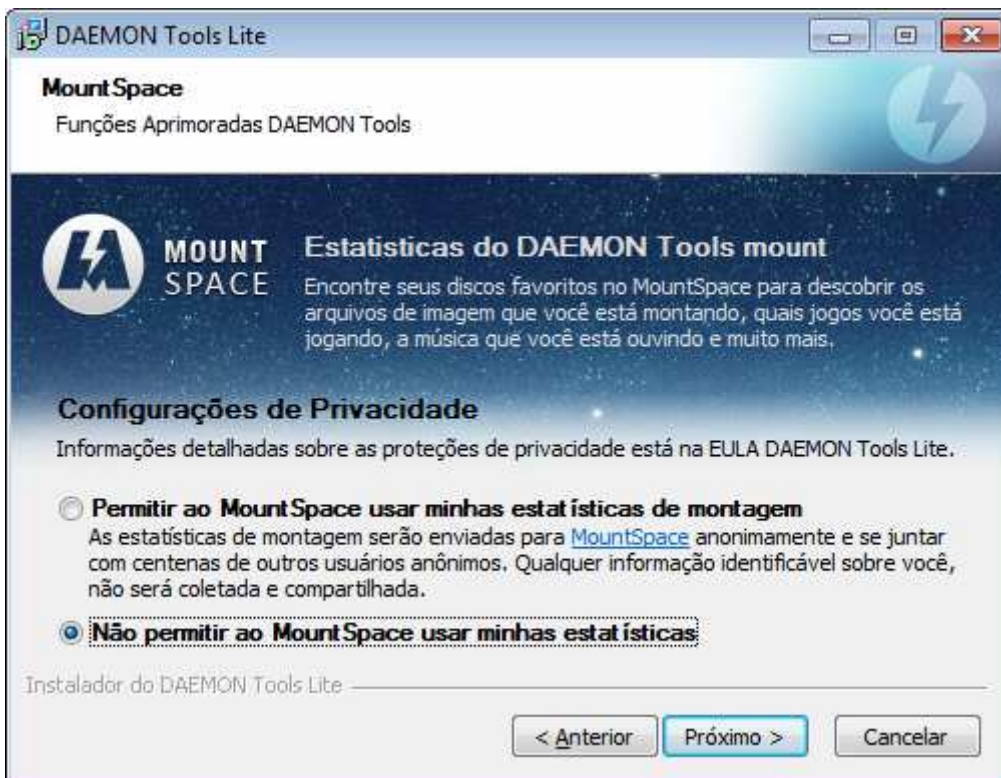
DAEMON Tools Lite

MountSpace

Funções Aprimoradas DAEMON Tools

MOUNT SPACE

Estatisticas do DAEMON Tools mount

Encontre seus discos favoritos no MountSpace para descobrir os arquivos de imagem que você está montando, quais jogos você está jogando, a música que você está ouvindo e muito mais.

Configurações de Privacidade

Informações detalhadas sobre as proteções de privacidade está na EULA DAEMON Tools Lite.

Permitir ao MountSpace usar minhas estatísticas de montagem

As estatísticas de montagem serão enviadas para MountSpace anonimamente e se juntar com centenas de outros usuários anônimos. Qualquer informação identificável sobre você, não será coletada e compartilhada.

Não permitir ao MountSpace usar minhas estatísticas

Instalador do DAEMON Tools Lite

< Anterior | Próximo > | Cancelar